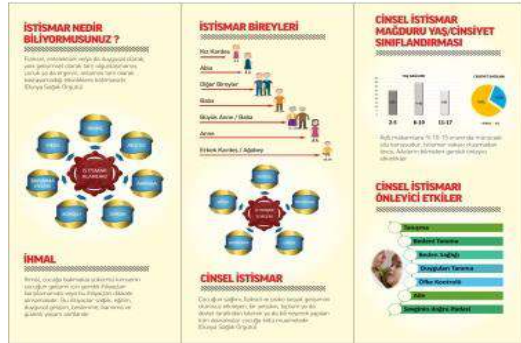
İSTİSMAR NEDİR BİLİYORMUSUNUZ ?

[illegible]

İHMAL

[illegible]

İSTİSMAR BİREYLERİ

Kız Kardeş

Abla

Diğer Bireyler

Baba

Büyük Anne / Baba

Anne

Erkek Kardeş / Ağabey

CİNSEL İSTİSMAR

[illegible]

CİNSEL İSTİSMAR MAĞDURU YAŞ/CİNSİYET SINIFLANDIRMASI

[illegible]

CİNSEL İSTİSMARI ÖNLEYİCİ ETKİLER

Tanıyma

Bedeni Tanıma

Beden Sağlığı

Duyguları Tanıma

Öfke Kontrolü

Aile

Sevginin Doğru İfadesi